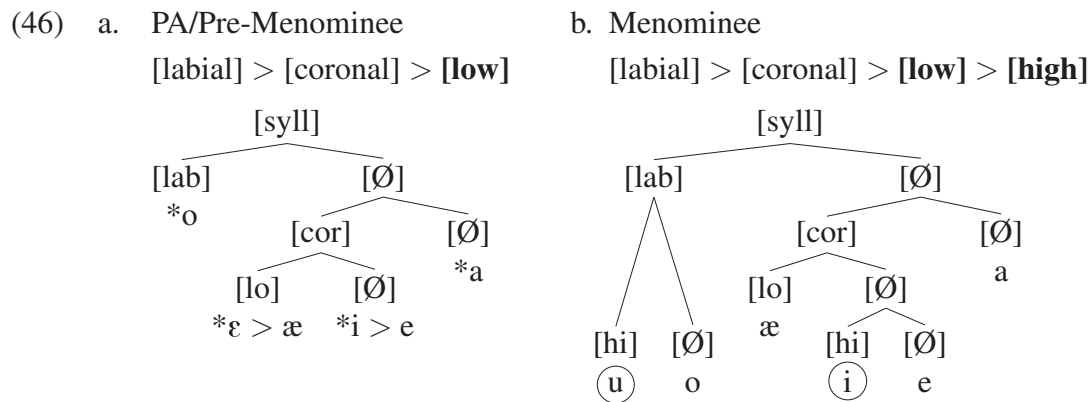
(46) a. PA/Pre-Menominee

[labial] > [coronal] > **[low]**

[syll]

[lab] [Ø]

*o

[cor] [Ø]

*a

[lo] [Ø]

*ɛ > æ *i > e

b. Menominee

[labial] > [coronal] > **[low]** > **[high]**

[syll]

[lab] [Ø]

[cor] [Ø]

a

[lo] [Ø]

æ

[hi] [Ø]

u o

[hi] [Ø]

i e